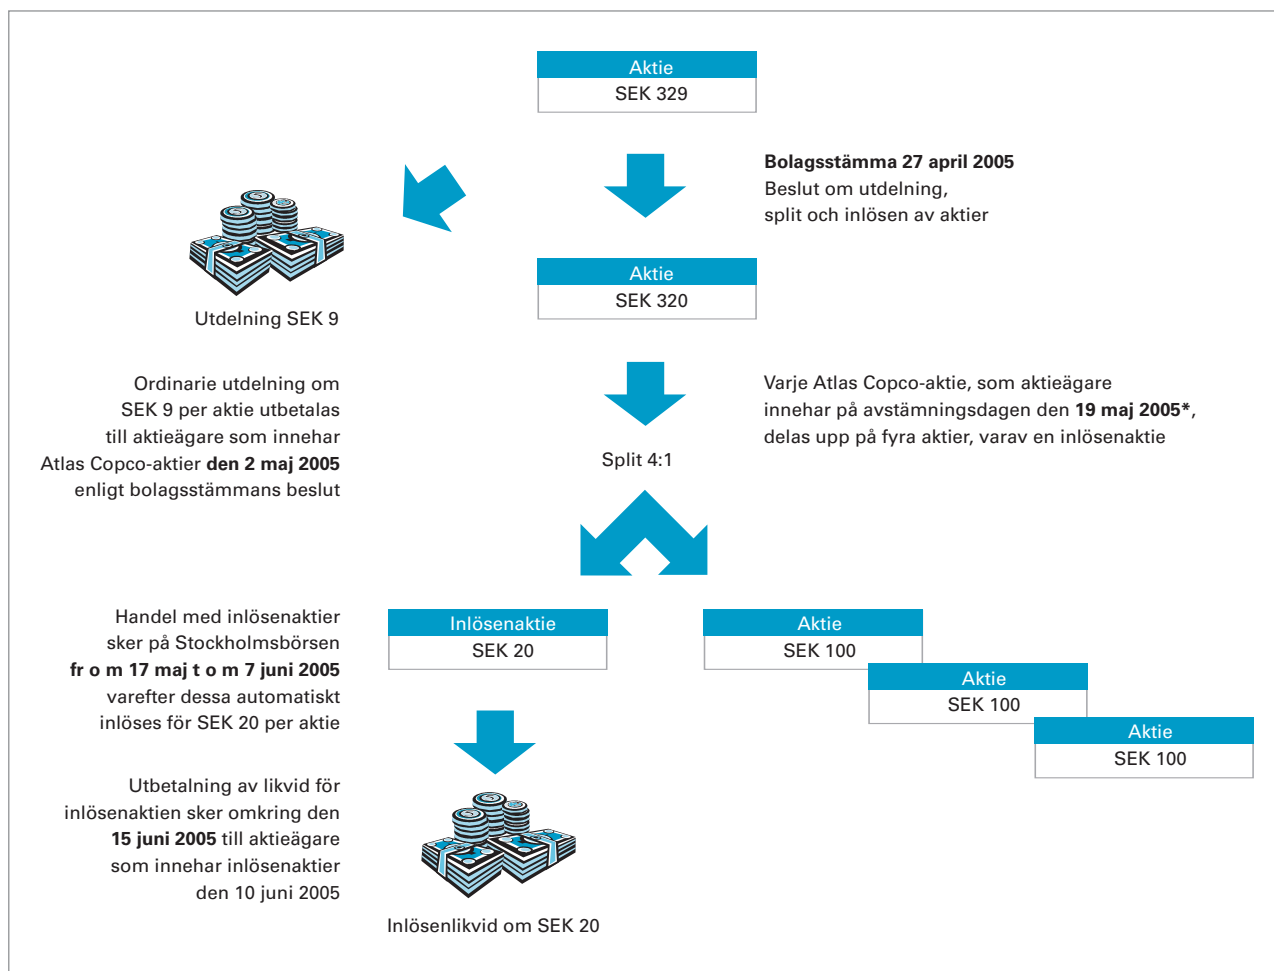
Aktie
SEK 329

**Bolagsstämma 27 april 2005**
Beslut om utdelning, split och inlösen av aktier

Utdelning SEK 9

Aktie
SEK 320

Ordinarie utdelning om SEK 9 per aktie utbetalas till aktieägare som innehar Atlas Copco-aktier **den 2 maj 2005** enligt bolagsstämmans beslut

Varje Atlas Copco-aktie, som aktieägare innehar på avstämningsdagen den **19 maj 2005\***, delas upp på fyra aktier, varav en inlösenaktie

Split 4:1

Handel med inlösenaktier sker på Stockholmsbörsen **fr o m 17 maj t o m 7 juni 2005** varefter dessa automatiskt inlöses för SEK 20 per aktie

Inlösenaktie
SEK 20

Aktie
SEK 100

Aktie
SEK 100

Aktie
SEK 100

Utbetalning av likvid för inlösenaktien sker omkring den **15 juni 2005** till aktieägare som innehar inlösenaktier den 10 juni 2005

Inlösenlikvid om SEK 20